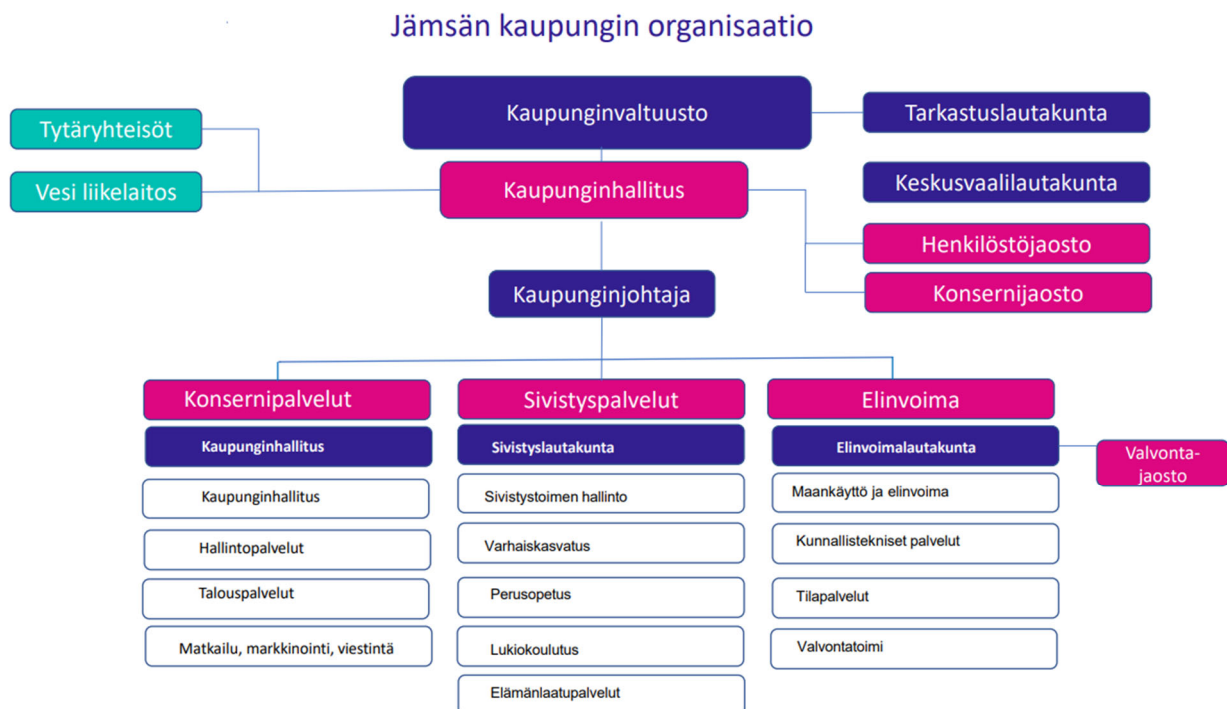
Jämsän kaupungin organisaatio

Kaupunginvaltuusto

Tarkastuslautakunta

Tytäryhteisöt

Vesi liikelaitos

Kaupunginhallitus

Keskusvaalilautakunta

Henkilöstöjaosto

Konsernijaosto

Kaupunginjohtaja

Konsernipalvelut

Kaupunginhallitus

Kaupunginhallitus

Hallintopalvelut

Talouspalvelut

Matkailu, markkinointi, viestintä

Sivistyspalvelut

Sivistyslautakunta

Sivistystoimen hallinto

Varhaiskasvatus

Perusopetus

Lukiokoulutus

Elämänlaatupalvelut

Elinvoima

Elinvoimalautakunta

Valvonta-jaosto

Maankäyttö ja elinvoima

Kunnallistekniset palvelut

Tilapalvelut

Valvontatoimi